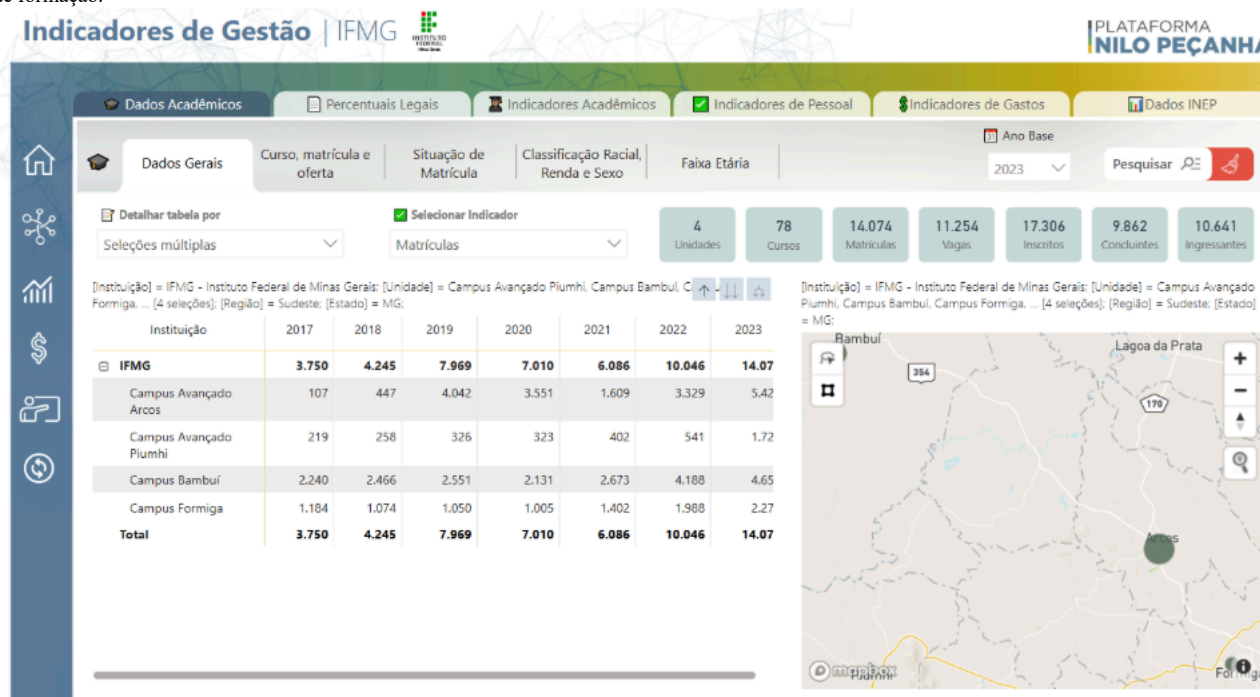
Indicadores de Gestão | IFMG

INSTITUTO FEDERAL Minas Gerais

PLATAFORMA NILO PEÇANHA

Dados Acadêmicos | Percentuais Legais | Indicadores Acadêmicos | Indicadores de Pessoal | Indicadores de Gastos | Dados INEP

Dados Gerais | Curso, matrícula e oferta | Situação de Matrícula | Classificação Racial, Renda e Sexo | Faixa Etária

Ano Base
2023

Pesquisar

Detalhar tabela por
Seleções múltiplas

Selecionar Indicador
Matrículas

4 Unidades | 78 Cursos | 14.074 Matrículas | 11.254 Vagas | 17.306 Inscritos | 9.862 Concluintes | 10.641 Ingressantes

[Instituição] = IFMG - Instituto Federal de Minas Gerais; [Unidade] = Campus Avançado Piumhi, Campus Bambuí, C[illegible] Formiga, ... [4 seleções]; [Região] = Sudeste; [Estado] = MG;

| Instituição | 2017 | 2018 | 2019 | 2020 | 2021 | 2022 | 2023 |
|---|---|---|---|---|---|---|---|
| ⊟ IFMG | 3.750 | 4.245 | 7.969 | 7.010 | 6.086 | 10.046 | 14.07 |
| Campus Avançado Arcos | 107 | 447 | 4.042 | 3.551 | 1.609 | 3.329 | 5.42 |
| Campus Avançado Piumhi | 219 | 258 | 326 | 323 | 402 | 541 | 1.72 |
| Campus Bambuí | 2.240 | 2.466 | 2.551 | 2.131 | 2.673 | 4.188 | 4.65 |
| Campus Formiga | 1.184 | 1.074 | 1.050 | 1.005 | 1.402 | 1.988 | 2.27 |
| Total | 3.750 | 4.245 | 7.969 | 7.010 | 6.086 | 10.046 | 14.07 |

[Instituição] = IFMG - Instituto Federal de Minas Gerais; [Unidade] = Campus Avançado Piumhi, Campus Bambuí, Campus Formiga, ... [4 seleções]; [Região] = Sudeste; [Estado] = MG;

Bambuí
Lagoa da Prata
354
170
Arcos
Piumhi
Formig
© mapbox